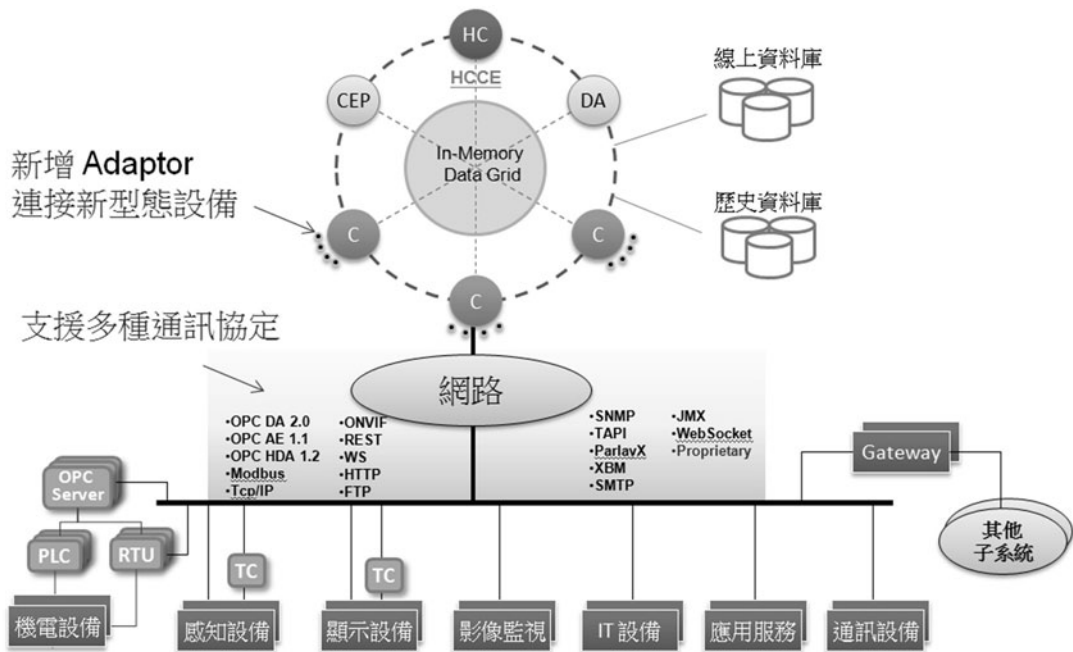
HC
HCCE
CEP
DA
In-Memory Data Grid
線上資料庫
新增 Adaptor
連接新型態設備
C
C
C
歷史資料庫
支援多種通訊協定
網路
•OPC DA 2.0
•OPC AE 1.1
•OPC HDA 1.2
•Modbus
•Tcp/IP
•ONVIF
•REST
•WS
•HTTP
•FTP
•SNMP
•TAPI
•ParlayX
•XBM
•SMTP
•JMX
•WebSocket
•Proprietary
Gateway
OPC Server
PLC
RTU
TC
TC
其他子系統
機電設備
感知設備
顯示設備
影像監視
IT 設備
應用服務
通訊設備